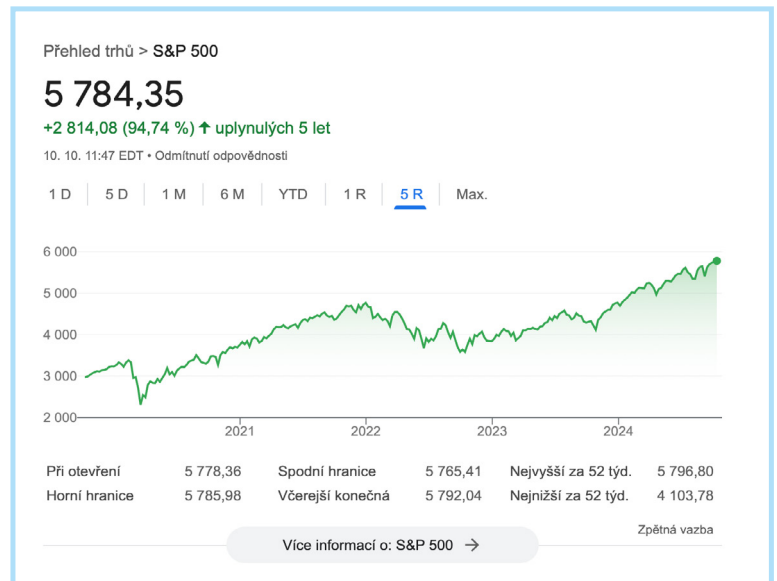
Přehled trhů > S&P 500

5 784,35

+2 814,08 (94,74 %) ↑ uplynulých 5 let

10. 10. 11:47 EDT • Odmítnutí odpovědnosti

1 D | 5 D | 1 M | 6 M | YTD | 1 R | 5 R | Max.

6 000
5 000
4 000
3 000
2 000

2021 2022 2023 2024

| | | | | | |
|---|---|---|---|---|---|
| Při otevření | 5 778,36 | Spodní hranice | 5 765,41 | Nejvyšší za 52 týd. | 5 796,80 |
| Horní hranice | 5 785,98 | Včerejší konečná | 5 792,04 | Nejnižší za 52 týd. | 4 103,78 |

Zpětná vazba

Více informací o: S&P 500 →